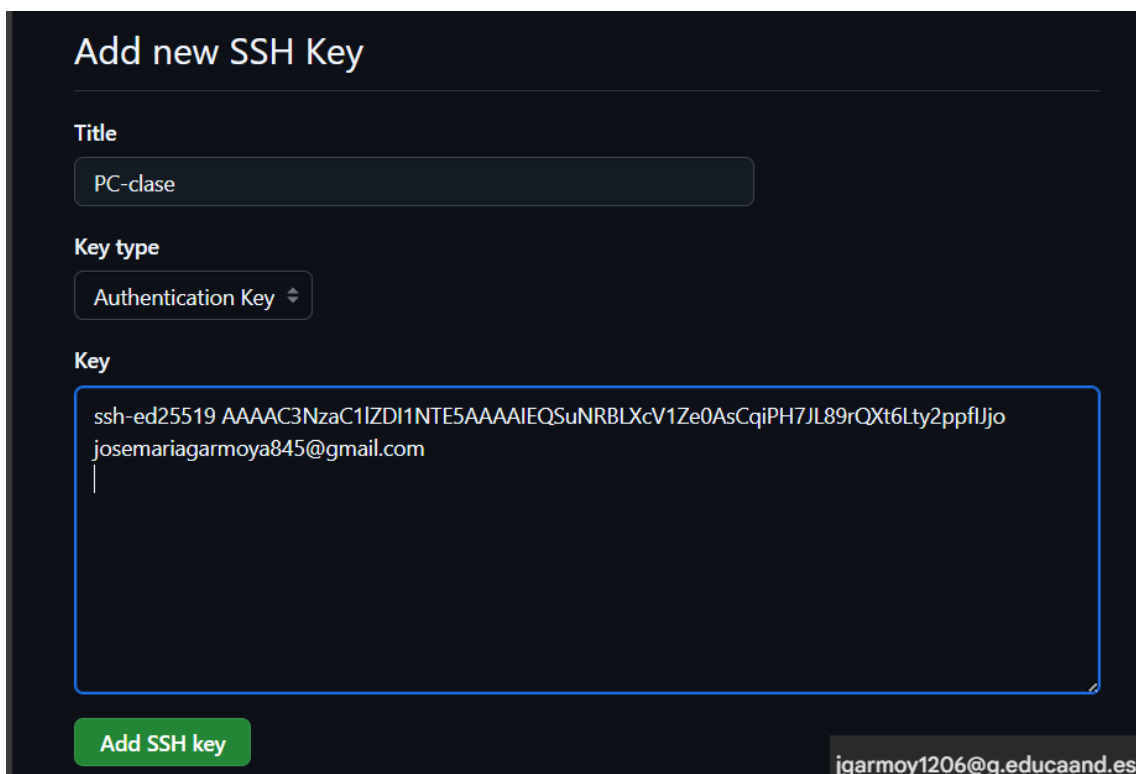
Add new SSH Key

Title

PC-clase

Key type

Authentication Key

Key

ssh-ed25519 AAAAC3NzaC1lZDI1NTE5AAAAIEQSuNRBLXcV1Ze0AsCqiPH7JL89rQXt6Lty2ppflJjo josemariagarmoya845@gmail.com

Add SSH key

jgarmoy1206@g.educaand.es